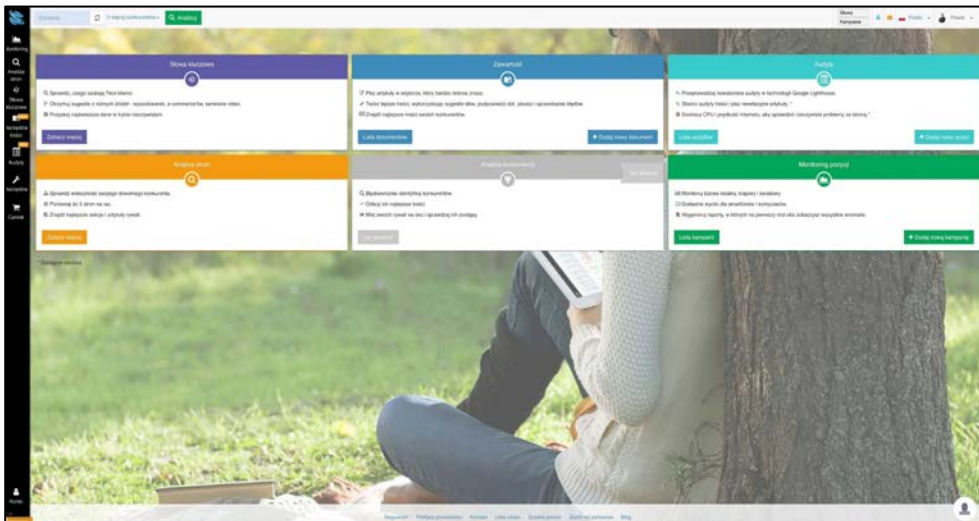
Monitoring
Analiza stron
Słowa kluczowe
Narzędzia treści
Audyty
Narzędzia
Cennik
Konto

Domena
Z więcej konkurentami
Analizuj

Słowa kampanie
Polski
Paweł

Słowa kluczowe
Sprawdź, czego szukają Twoi klienci.
Otrzymuj sugestie z różnych źródeł - wyszukiwarek, e-commerce'ów, serwisów video.
Przeglądaj najświeższe dane w trybie rzeczywistym.
Zobacz więcej

Zawartość
Pisz artykuły w edytorze, który badań dobrze znasz.
Twórz lepsze treści, wykorzystując sugestie słów, podpowiedzi AI, jakości i sprawdzanie błędów.
Znajdź najlepsze treści swoich konkurentów.
Lista dokumentów
Dodaj nowy dokument

Audyty
Przeprowadzaj nowoczesne audyty w technologii Google Lighthouse.
Skieruj audyty treści i pisz rewelacyjne artykuły.
Dostosuj CPU i prędkość internetu, aby sprawdzić rzeczywiste problemy ze stroną.
Lista audytów
Dodaj nowy audyt

Analiza stron
Sprawdź widoczność swojego dowolnego konkurenta.
Porównaj do 5 stron na raz.
Znajdź najlepsze sekcje i artykuły rywali.
Zobacz więcej

Analiza konkurencji
Wyszukiwanie identyfikuj konkurentów.
Odkryj ich najlepsze treści.
Miej swoich rywali na oku i sprawdzaj ich postępy.
Już wkrótce

Monitoring pozycji
Monitoruj barwne lokalny, krajowy i światowy.
Dokładne wyniki dla smartfonów i komputerów.
Wygeneruj raporty, w których na pierwszy rzut oka zobaczysz wszystkie anomalie.
Lista kampanii
Dodaj nową kampanię

* Dostępne wkrótce